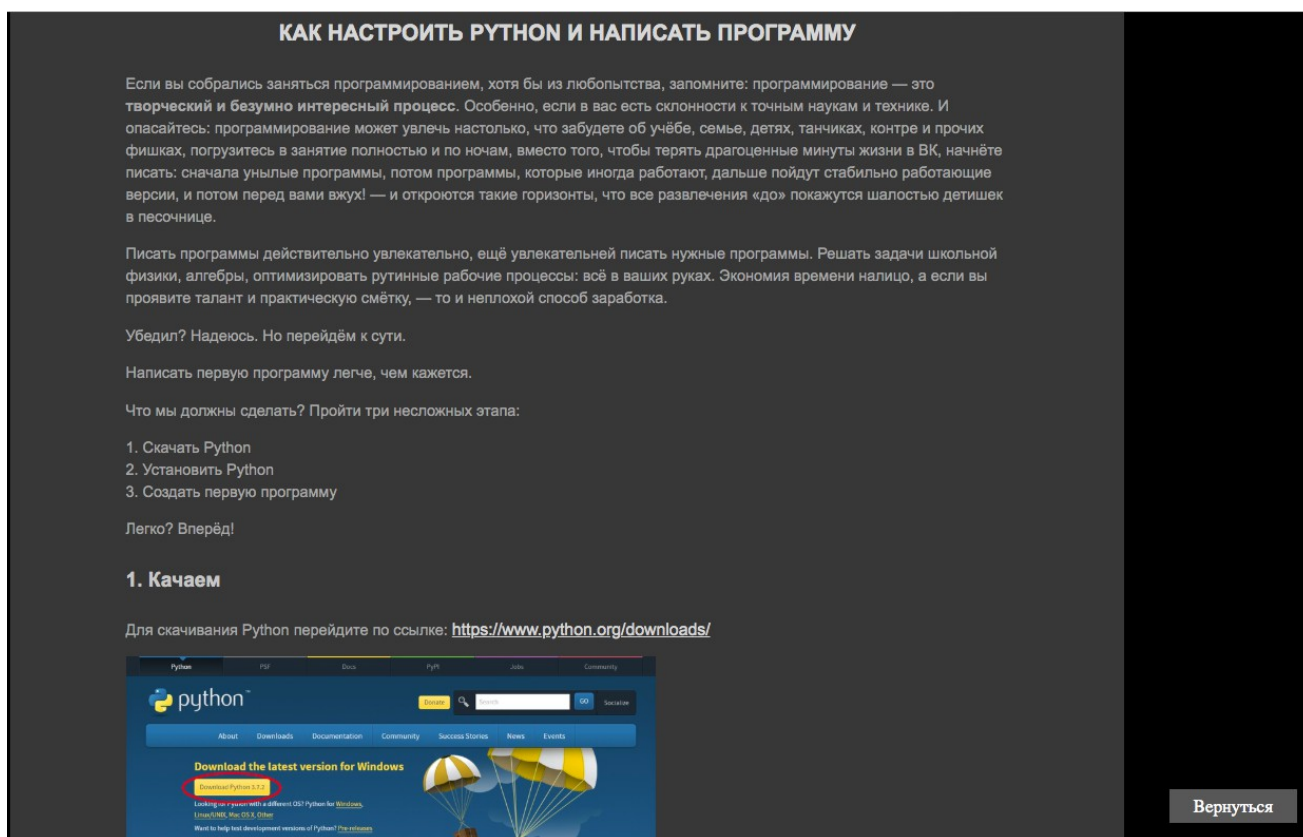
КАК НАСТРОИТЬ PYTHON И НАПИСАТЬ ПРОГРАММУ

Если вы собрались заняться программированием, хотя бы из любопытства, запомните: программирование — это **творческий и безумно интересный процесс**. Особенно, если в вас есть склонности к точным наукам и технике. И опасайтесь: программирование может увлечь настолько, что забудете об учёбе, семье, детях, танчиках, контре и прочих фишках, погрузитесь в занятие полностью и по ночам, вместо того, чтобы терять драгоценные минуты жизни в ВК, начнёте писать: сначала унылые программы, потом программы, которые иногда работают, дальше пойдут стабильно работающие версии, и потом перед вами вжух! — и откроются такие горизонты, что все развлечения «до» покажутся шалостью детишек в песочнице.

Писать программы действительно увлекательно, ещё увлекательней писать нужные программы. Решать задачи школьной физики, алгебры, оптимизировать рутинные рабочие процессы: всё в ваших руках. Экономия времени налицо, а если вы проявите талант и практическую смётку, — то и неплохой способ заработка.

Убедил? Надеюсь. Но перейдём к сути.

Написать первую программу легче, чем кажется.

Что мы должны сделать? Пройти три несложных этапа:

1. Скачать Python
2. Установить Python
3. Создать первую программу

Легко? Вперёд!

1. Качаем

Для скачивания Python перейдите по ссылке: https://www.python.org/downloads/

Python PSF Docs PyPI Jobs Community

python

Donate Search GO Socialize

About Downloads Documentation Community Success Stories News Events

Download the latest version for Windows

Download Python 3.7.2

Looking for Python with a different OS? Python for Windows, Linux/UNIX, Mac OS X, Other

Want to help test development versions of Python? Pre-releases

Вернуться